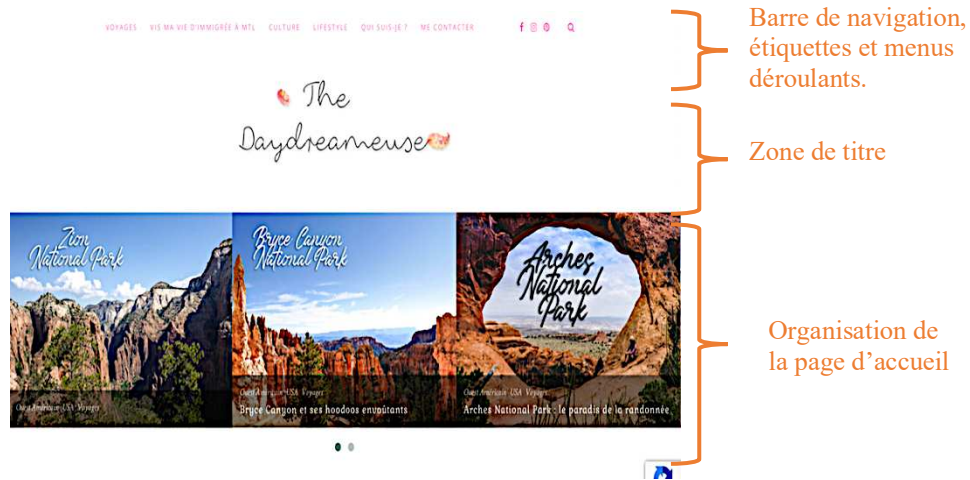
VOYAGES VIE MA VIE D'IMMIGRÉE À MTL CULTURE LIFESTYLE QUI SUIS-JE ? ME CONTACTER

Barre de navigation, étiquettes et menus déroulants.

The Daydreameuse

Zone de titre

Zion National Park

Ouest Américain USA Voyages

Bryce Canyon National Park

Ouest Américain USA Voyages

Bryce Canyon et ses hoodoos envoûtants

Arches National Park

Ouest Américain USA Voyages

Arches National Park : le paradis de la randonnée

Organisation de la page d'accueil